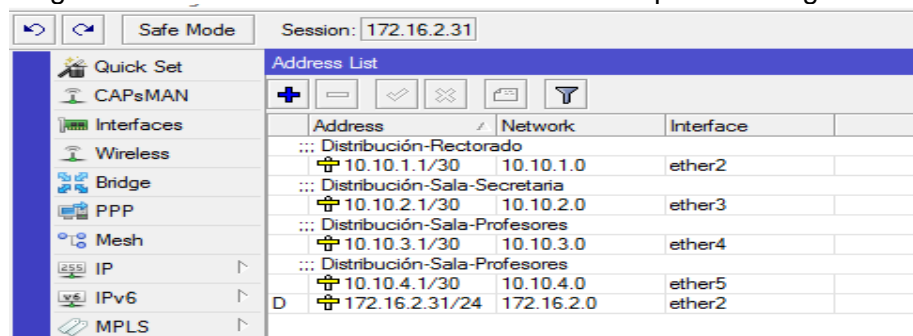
Safe Mode
Session: 172.16.2.31

Quick Set
CAPsMAN
Interfaces
Wireless
Bridge
PPP
Mesh
IP
IPv6
MPLS

Address List

| | Address | Network | Interface |
|---|---|---|---|
| | ;;; Distribución-Rectorado | | |
| | 10.10.1.1/30 | 10.10.1.0 | ether2 |
| | ;;; Distribución-Sala-Secretaria | | |
| | 10.10.2.1/30 | 10.10.2.0 | ether3 |
| | ;;; Distribución-Sala-Profesores | | |
| | 10.10.3.1/30 | 10.10.3.0 | ether4 |
| | ;;; Distribución-Sala-Profesores | | |
| | 10.10.4.1/30 | 10.10.4.0 | ether5 |
| D | 172.16.2.31/24 | 172.16.2.0 | ether2 |